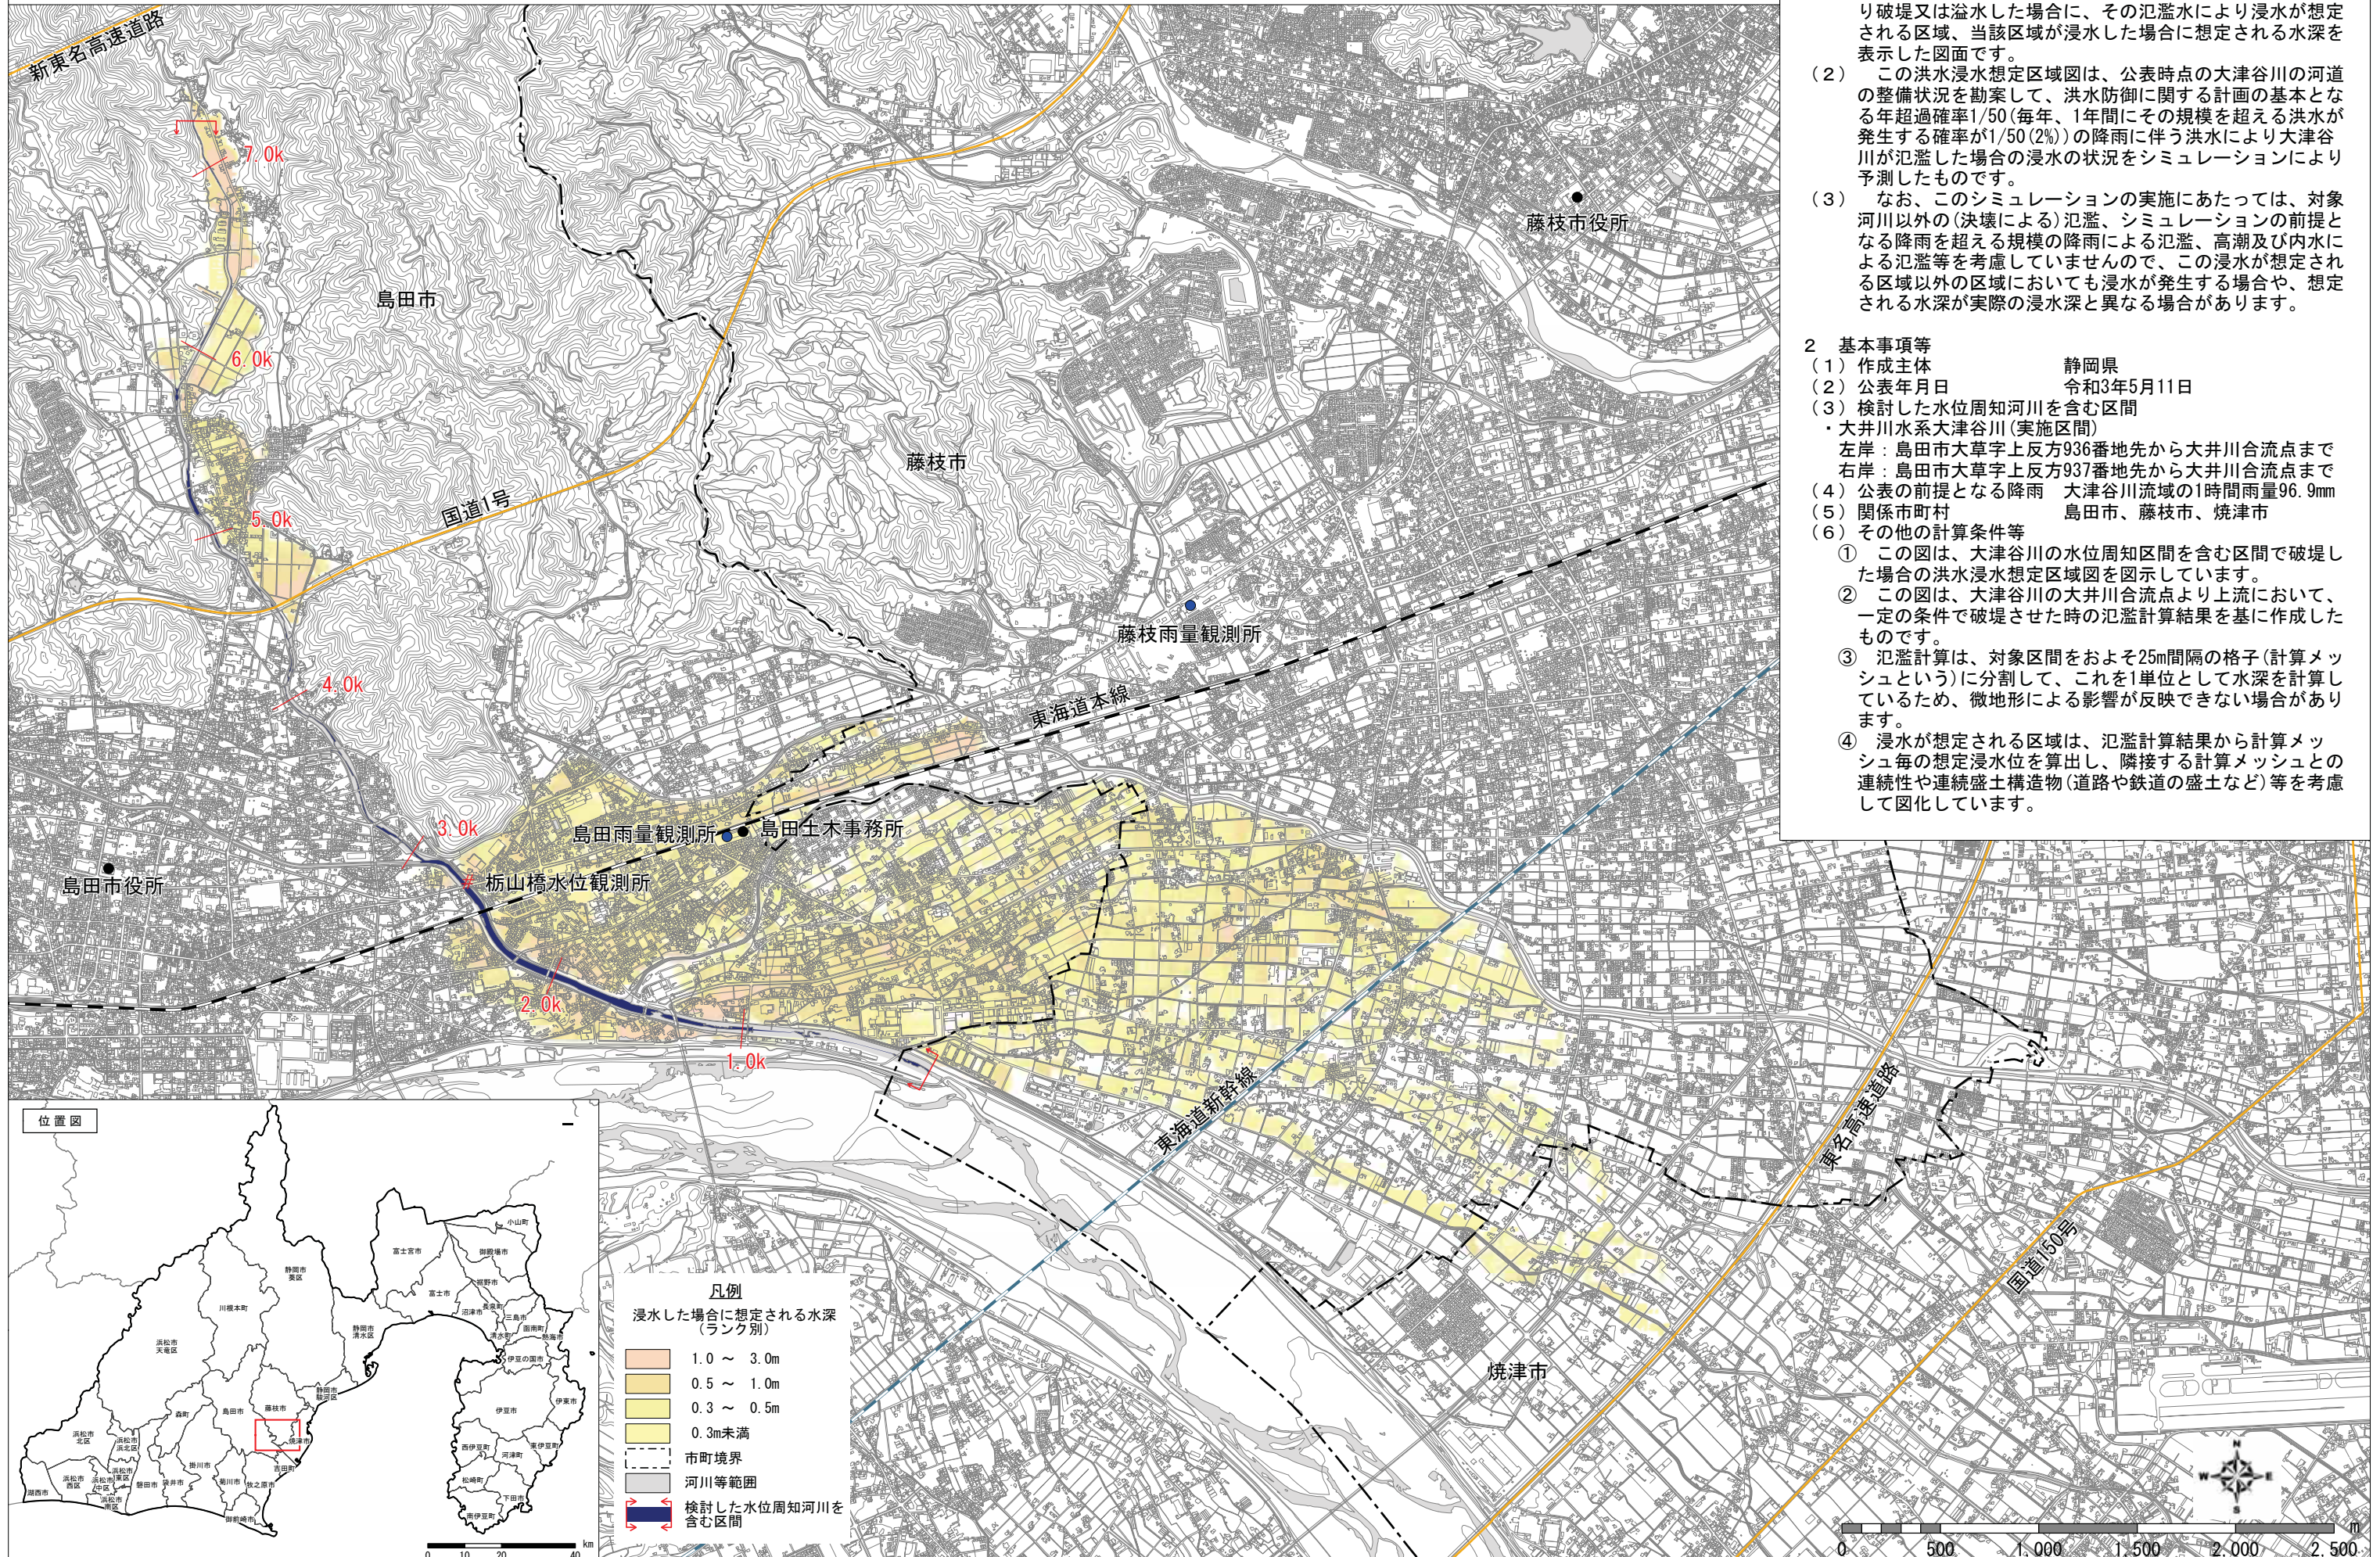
り破堤又は溢水した場合に、その氾濫水により浸水が想定される区域、当該区域が浸水した場合に想定される水深を表示した図面です。
（2）　この洪水浸水想定区域図は、公表時点の大津谷川の河道の整備状況を勘案して、洪水防御に関する計画の基本となる年超過確率1/50(毎年、1年間にその規模を超える洪水が発生する確率が1/50(2%))の降雨に伴う洪水により大津谷川が氾濫した場合の浸水の状況をシミュレーションにより予測したものです。
（3）　なお、このシミュレーションの実施にあたっては、対象河川以外の(決壊による)氾濫、シミュレーションの前提となる降雨を超える規模の降雨による氾濫、高潮及び内水による氾濫等を考慮していませんので、この浸水が想定される区域以外の区域においても浸水が発生する場合や、想定される水深が実際の浸水深と異なる場合があります。

2　基本事項等
（1）作成主体　静岡県
（2）公表年月日　令和3年5月11日
（3）検討した水位周知河川を含む区間
・大井川水系大津谷川(実施区間)
左岸：島田市大草字上反方936番地先から大井川合流点まで
右岸：島田市大草字上反方937番地先から大井川合流点まで
（4）公表の前提となる降雨　大津谷川流域の1時間雨量96.9mm
（5）関係市町村　島田市、藤枝市、焼津市
（6）その他の計算条件等
①　この図は、大津谷川の水位周知区間を含む区間で破堤した場合の洪水浸水想定区域図を図示しています。
②　この図は、大津谷川の大井川合流点より上流において、一定の条件で破堤させた時の氾濫計算結果を基に作成したものです。
③　氾濫計算は、対象区間をおよそ25m間隔の格子(計算メッシュという)に分割して、これを1単位として水深を計算しているため、微地形による影響が反映できない場合があります。
④　浸水が想定される区域は、氾濫計算結果から計算メッシュ毎の想定浸水位を算出し、隣接する計算メッシュとの連続性や連続盛土構造物(道路や鉄道の盛土など)等を考慮して図化しています。

新東名高速道路
7.0k
島田市
6.0k
5.0k
国道1号
藤枝市
藤枝市役所
藤枝雨量観測所
4.0k
東海道本線
3.0k
島田雨量観測所
島田土木事務所
栃山橋水位観測所
島田市役所
2.0k
1.0k
東海道新幹線
東名高速道路
国道150号
焼津市

位置図

凡例
浸水した場合に想定される水深(ランク別)
1.0 ～ 3.0m
0.5 ～ 1.0m
0.3 ～ 0.5m
0.3m未満
市町境界
河川等範囲
検討した水位周知河川を含む区間

0　500　1,000　1,500　2,000　2,500 m